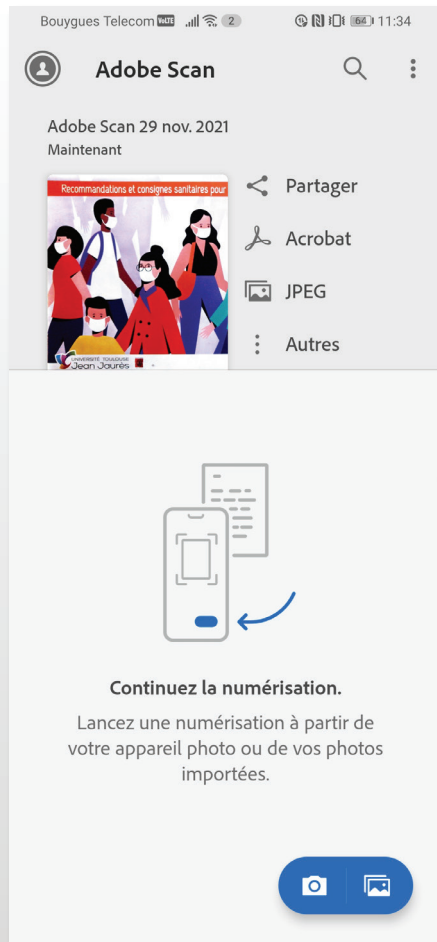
Bouygues Telecom VoLTE 2 64 11:34

Adobe Scan

Adobe Scan 29 nov. 2021
Maintenant

Recommandations et consignes sanitaires pour

UNIVERSITÉ TOULOUSE
Jean Jaurès

Partager
Acrobat
JPEG
Autres

Continuez la numérisation.

Lancez une numérisation à partir de votre appareil photo ou de vos photos importées.